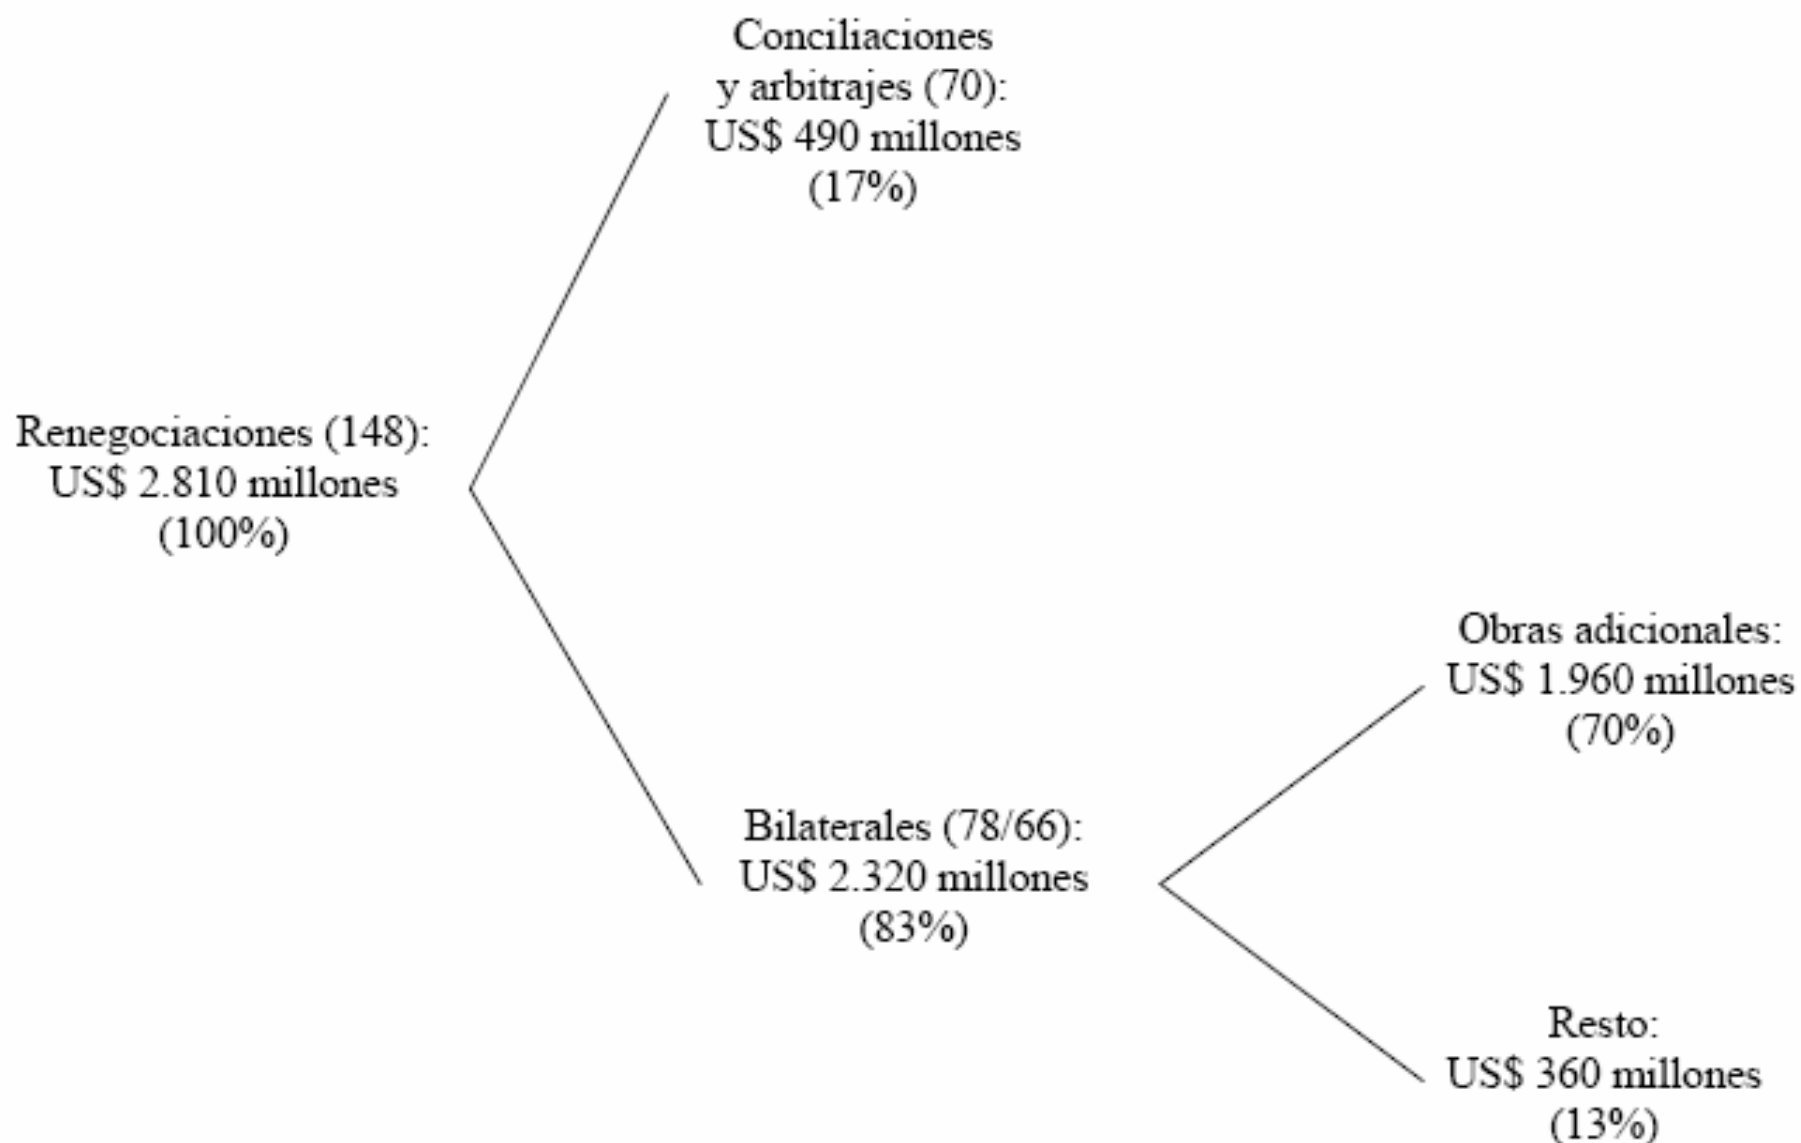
Conciliaciones y arbitrajes (70): US$ 490 millones (17%)

Renegociaciones (148): US$ 2.810 millones (100%)

Obras adicionales: US$ 1.960 millones (70%)

Bilaterales (78/66): US$ 2.320 millones (83%)

Resto: US$ 360 millones (13%)